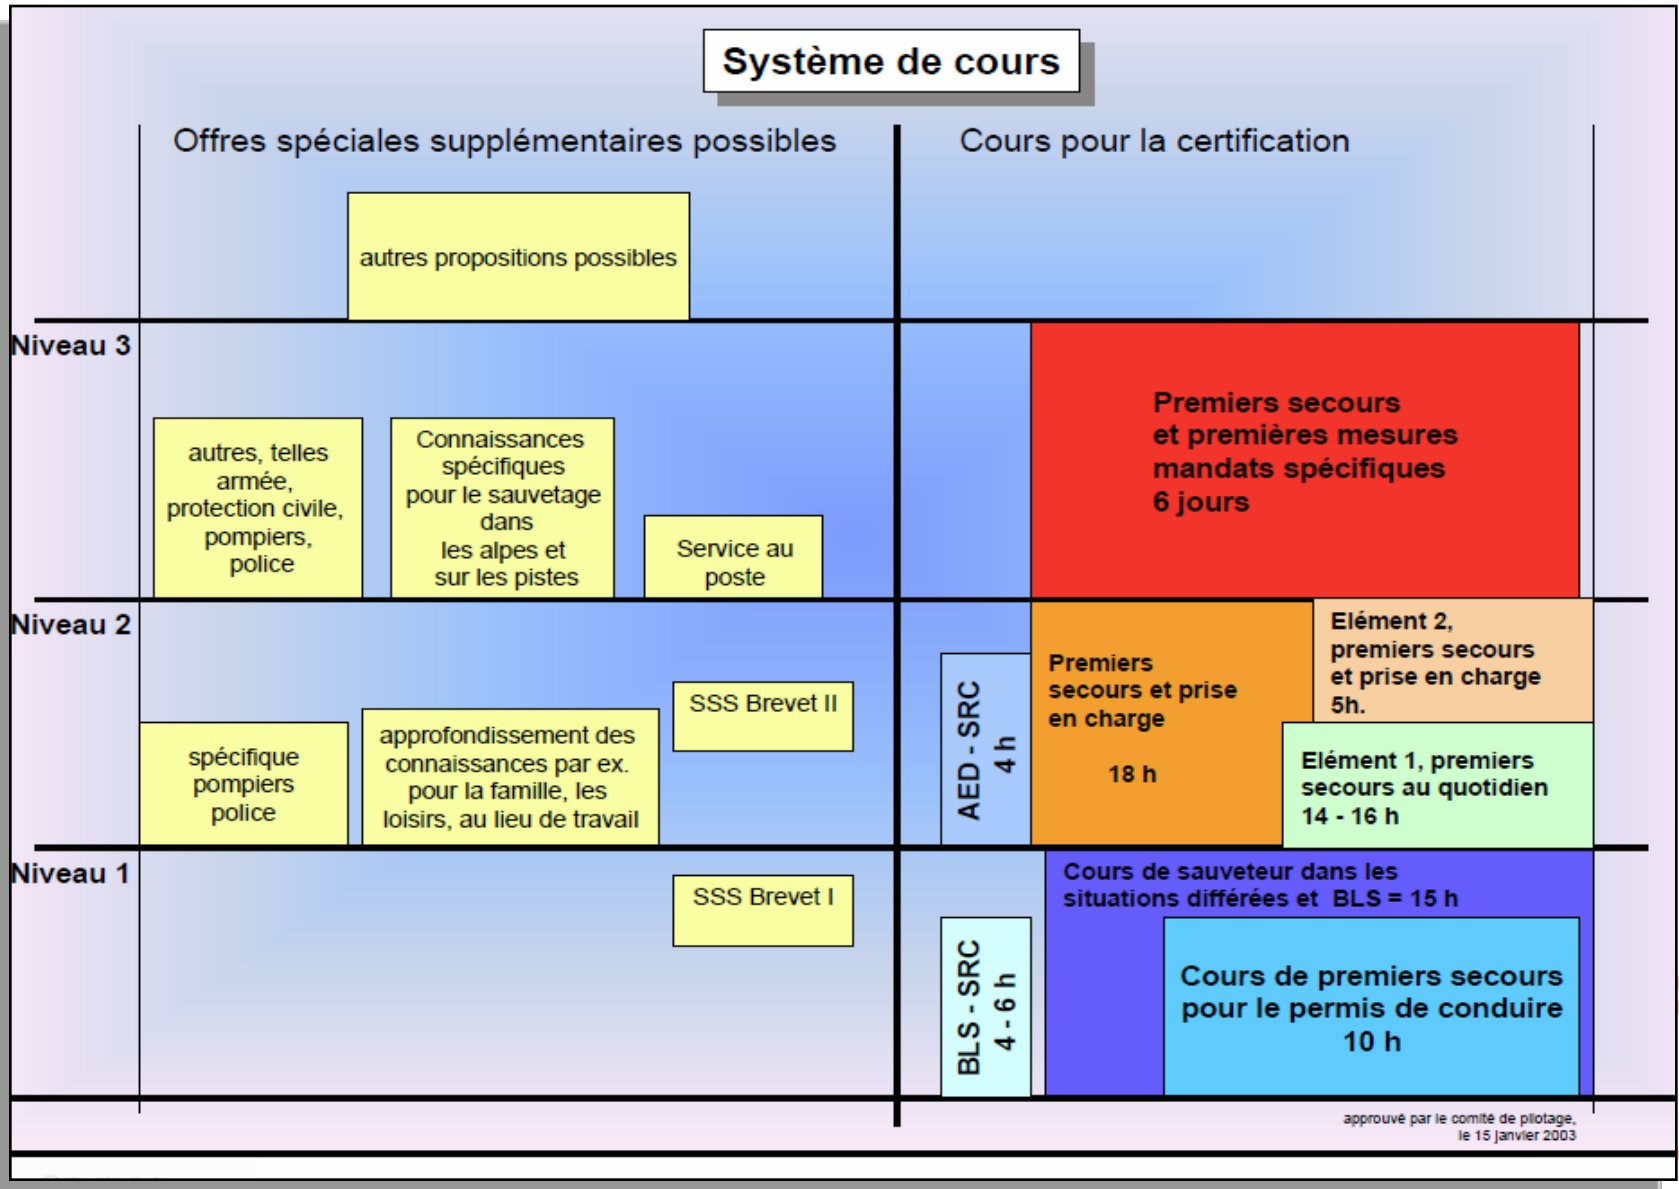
Système de cours

Offres spéciales supplémentaires possibles

Cours pour la certification

autres propositions possibles

Niveau 3

autres, telles armée, protection civile, pompiers, police

Connaissances spécifiques pour le sauvetage dans les alpes et sur les pistes

Service au poste

Premiers secours et premières mesures mandats spécifiques 6 jours

Niveau 2

SSS Brevet II

spécifique pompiers police

approfondissement des connaissances par ex. pour la famille, les loisirs, au lieu de travail

AED - SRC 4 h

Premiers secours et prise en charge

18 h

Elément 2, premiers secours et prise en charge 5h.

Elément 1, premiers secours au quotidien 14 - 16 h

Niveau 1

SSS Brevet I

Cours de sauveteur dans les situations différées et BLS = 15 h

BLS - SRC 4 - 6 h

Cours de premiers secours pour le permis de conduire 10 h

approuvé par le comité de pilotage, le 15 janvier 2003